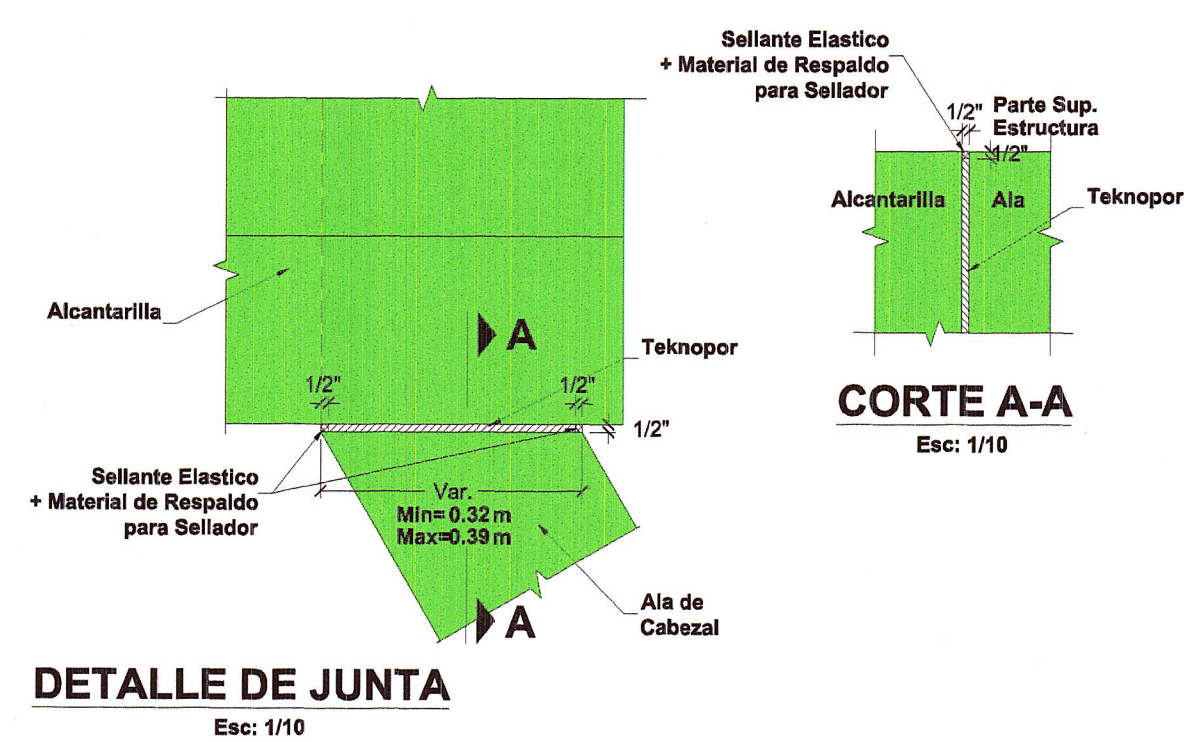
Sellante Elastico
+ Material de Respaldo
para Sellador

1/2"

Parte Sup.
Estructura

1/2"

Alcantarilla

Ala

Teknopor

CORTE A-A

Esc: 1/10

Alcantarilla

A

Teknopor

1/2"

1/2"

1/2"

Sellante Elastico
+ Material de Respaldo
para Sellador

Var.
Min= 0.32 m
Max=0.39 m

Ala de
Cabezal

A

DETALLE DE JUNTA

Esc: 1/10